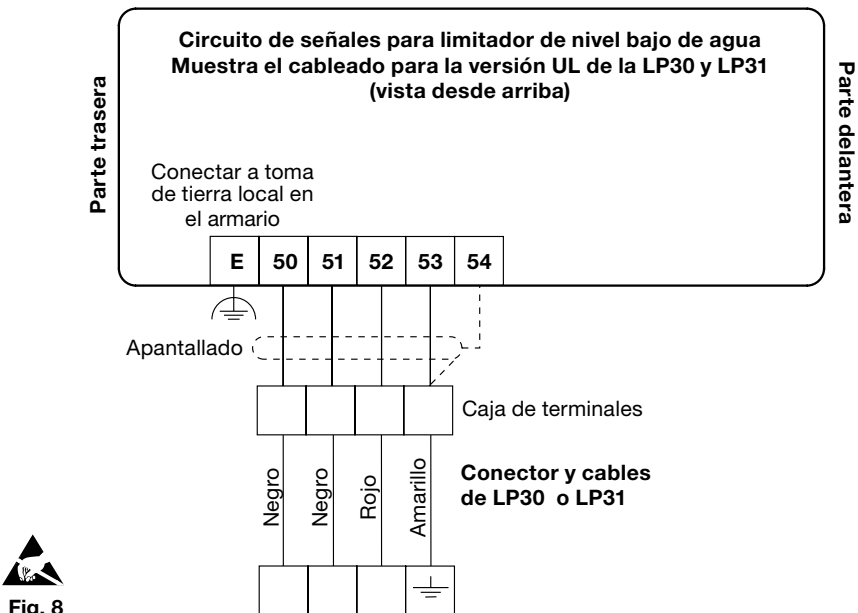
Circuito de señales para limitador de nivel bajo de agua
Muestra el cableado para la versión UL de la LP30 y LP31
(vista desde arriba)

Parte trasera

Parte delantera

Conectar a toma de tierra local en el armario

| E | 50 | 51 | 52 | 53 | 54 |
|---|---|---|---|---|---|

Apantallado

Caja de terminales

Negro

Negro

Rojo

Amarillo

Conector y cables de LP30 o LP31

Fig. 8